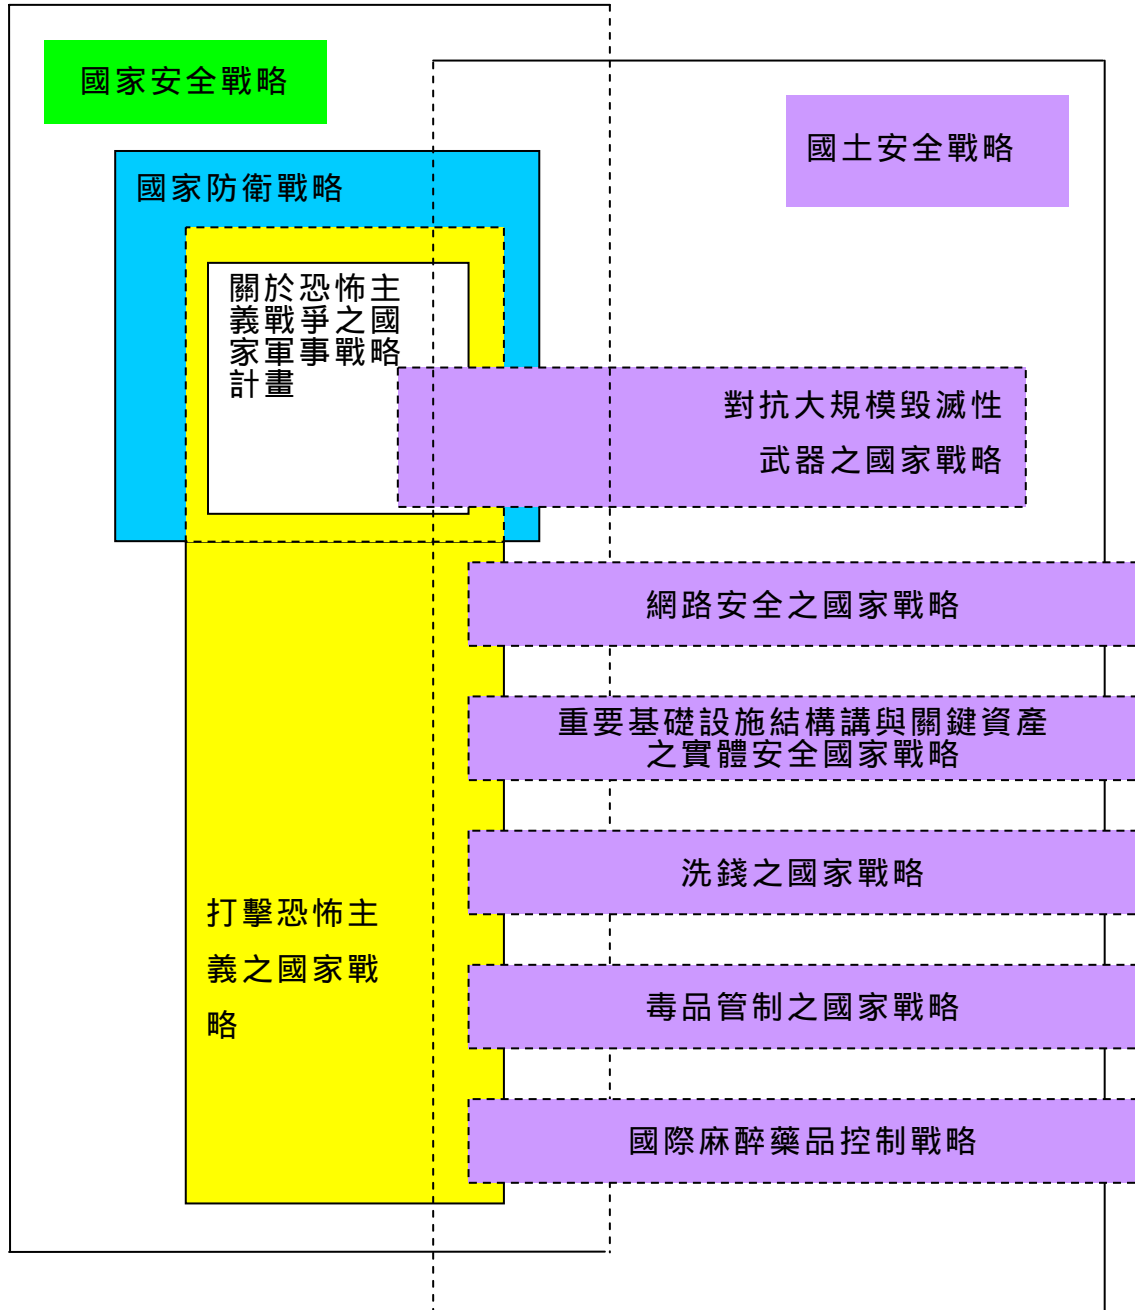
國家安全戰略

國土安全戰略

國家防衛戰略

關於恐怖主義戰爭之國家軍事戰略計畫

對抗大規模毀滅性武器之國家戰略

網路安全之國家戰略

重要基礎設施結構講與關鍵資產之實體安全國家戰略

洗錢之國家戰略

打擊恐怖主義之國家戰略

毒品管制之國家戰略

國際麻醉藥品控制戰略